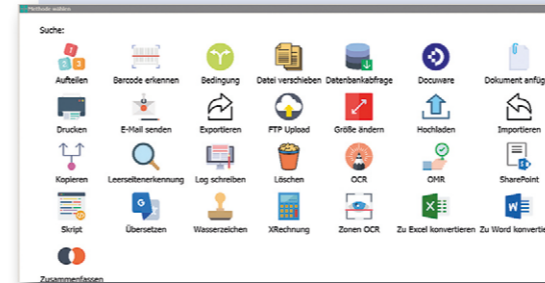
Methode wählen

Suche:

Aufteilen
Barcode erkennen
Bedingung
Datei verschieben
Datenbankabfrage
Docuware
Dokument anfüg

Drucken
E-Mail senden
Exportieren
FTP Upload
Größe ändern
Hochladen
Importieren

Kopieren
Leerseitenerkennung
Log schreiben
Löschen
OCR
OMR
SharePoint

Skript
Übersetzen
Wasserzeichen
XRechnung
Zonen OCR
Zu Excel konvertieren
Zu Word konverti

Zusammenfassen